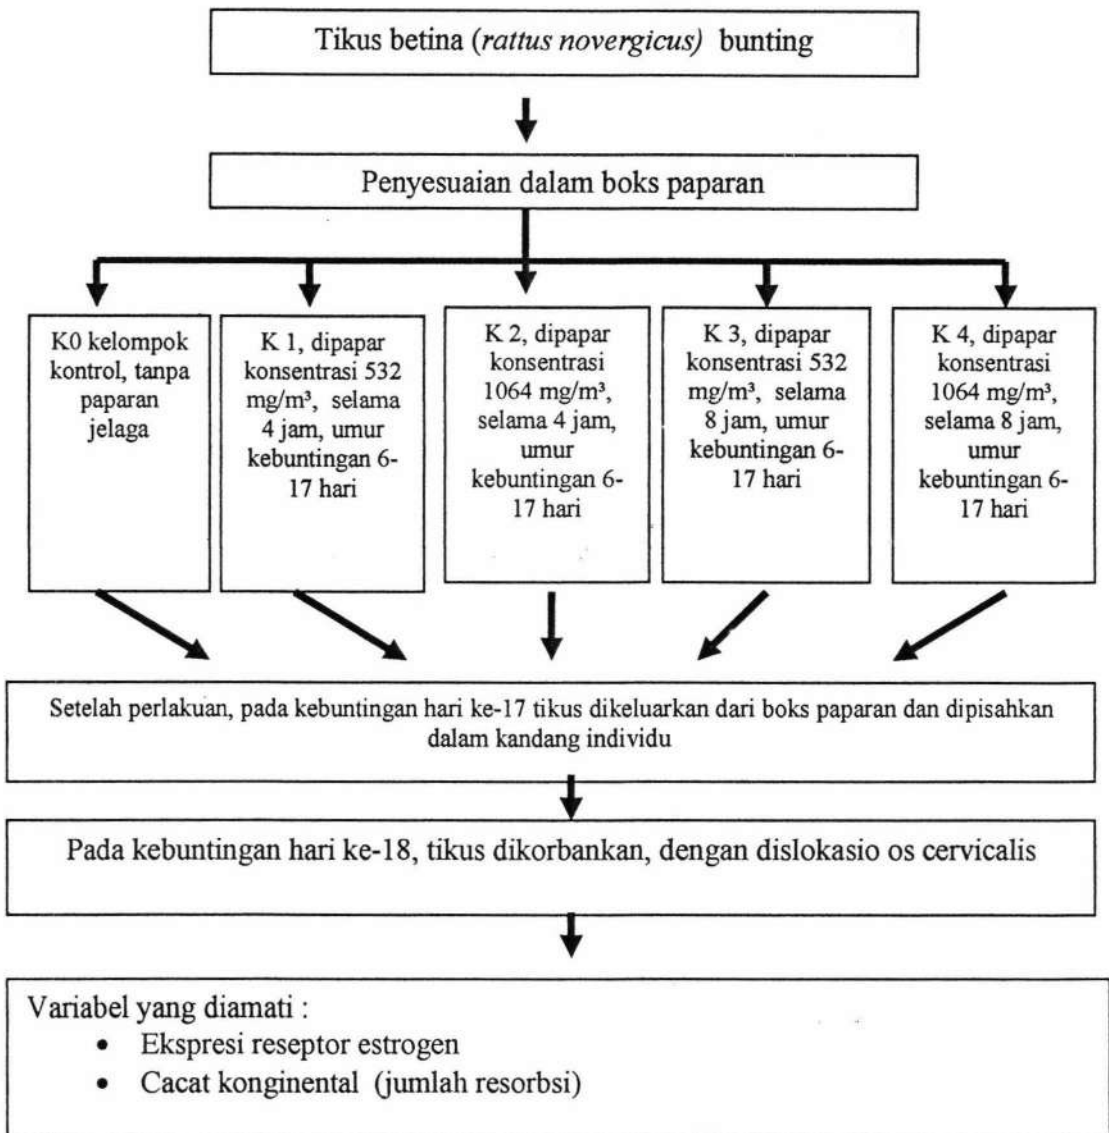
Tikus betina (*rattus novergicus*) bunting

Penyesuaian dalam boks paparan

K0 kelompok kontrol, tanpa paparan jelaga

K 1, dipapar konsentrasi 532 mg/m³, selama 4 jam, umur kebuntingan 6-17 hari

K 2, dipapar konsentrasi 1064 mg/m³, selama 4 jam, umur kebuntingan 6-17 hari

K 3, dipapar konsentrasi 532 mg/m³, selama 8 jam, umur kebuntingan 6-17 hari

K 4, dipapar konsentrasi 1064 mg/m³, selama 8 jam, umur kebuntingan 6-17 hari

Setelah perlakuan, pada kebuntingan hari ke-17 tikus dikeluarkan dari boks paparan dan dipisahkan dalam kandang individu

Pada kebuntingan hari ke-18, tikus dikorbankan, dengan dislokasio os cervicalis

Variabel yang diamati :
- Ekspresi reseptor estrogen
- Cacat konginental (jumlah resorbsi)